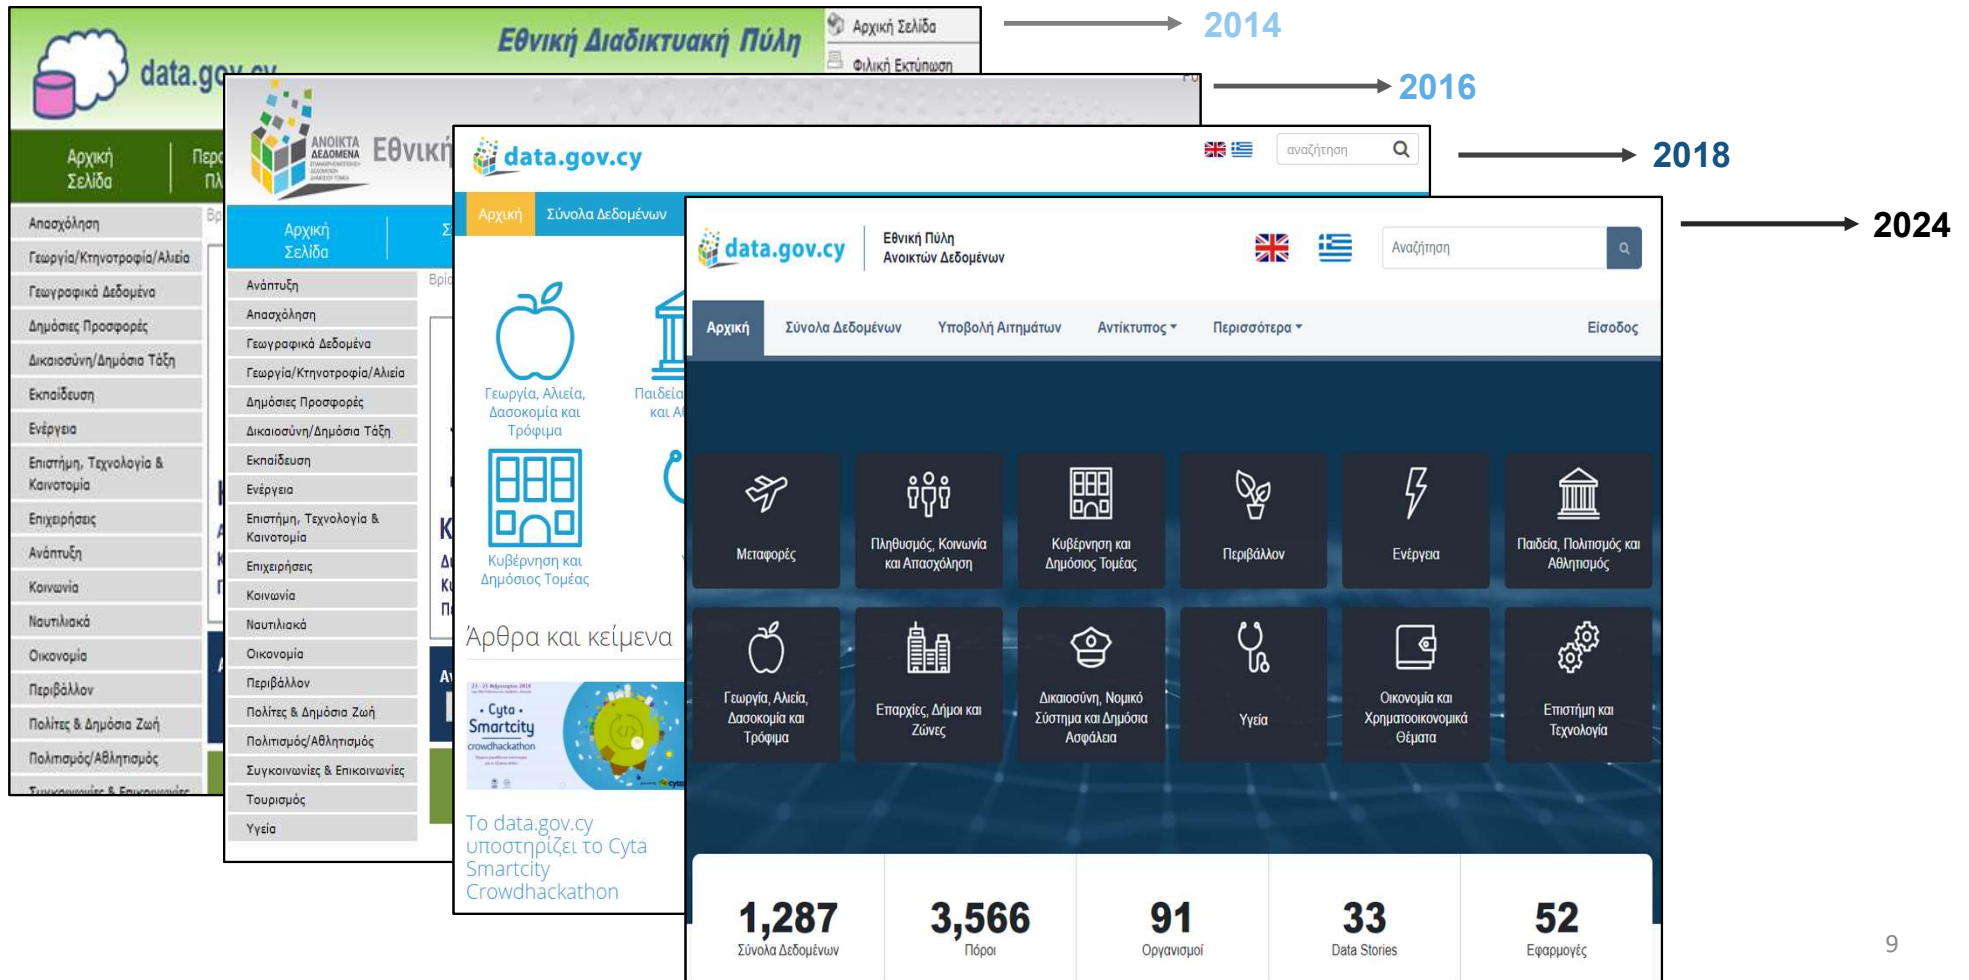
data.gov.cy
Εθνική Διαδικτυακή Πύλη
Αρχική Σελίδα
Φιλική Εκτύπωση
2014

Αρχική Σελίδα
Απασχόληση
Γεωργία/Κτηνοτροφία/Αλιεία
Γεωγραφικά Δεδομένα
Δημόσιες Προσφορές
Δικαιοσύνη/Δημόσια Τάξη
Εκπαίδευση
Ενέργεια
Επιστήμη, Τεχνολογία & Καινοτομία
Επιχειρήσεις
Ανάπτυξη
Κοινωνία
Ναυτιλιακά
Οικονομία
Περιβάλλον
Πολίτες & Δημόσια Ζωή
Πολιτισμός/Αθλητισμός

ΑΝΟΙΚΤΑ ΔΕΔΟΜΕΝΑ
Εθνική
2016
Αρχική Σελίδα
Ανάπτυξη
Απασχόληση
Γεωγραφικά Δεδομένα
Γεωργία/Κτηνοτροφία/Αλιεία
Δημόσιες Προσφορές
Δικαιοσύνη/Δημόσια Τάξη
Εκπαίδευση
Ενέργεια
Επιστήμη, Τεχνολογία & Καινοτομία
Επιχειρήσεις
Κοινωνία
Ναυτιλιακά
Οικονομία
Περιβάλλον
Πολίτες & Δημόσια Ζωή
Πολιτισμός/Αθλητισμός
Συγκοινωνίες & Επικοινωνίες
Τουρισμός
Υγεία

data.gov.cy
αναζήτηση
2018
Αρχική
Σύνολα Δεδομένων
Γεωργία, Αλιεία, Δασοκομία και Τρόφιμα
Παιδεία και Α
Κυβέρνηση και Δημόσιος Τομέας
Άρθρα και κείμενα
• Cyta • Smartcity crowdhackathon
Το data.gov.cy υποστηρίζει το Cyta Smartcity Crowdhackathon

data.gov.cy
Εθνική Πύλη Ανοικτών Δεδομένων
Αναζήτηση
2024
Αρχική
Σύνολα Δεδομένων
Υποβολή Αιτημάτων
Αντίκτυπος
Περισσότερα
Είσοδος
Μεταφορές
Πληθυσμός, Κοινωνία και Απασχόληση
Κυβέρνηση και Δημόσιος Τομέας
Περιβάλλον
Ενέργεια
Παιδεία, Πολιτισμός και Αθλητισμός
Γεωργία, Αλιεία, Δασοκομία και Τρόφιμα
Επαρχίες, Δήμοι και Ζώνες
Δικαιοσύνη, Νομικό Σύστημα και Δημόσια Ασφάλεια
Υγεία
Οικονομία και Χρηματοοικονομικά Θέματα
Επιστήμη και Τεχνολογία
1,287
Σύνολα Δεδομένων
3,566
Πόροι
91
Οργανισμοί
33
Data Stories
52
Εφαρμογές

9